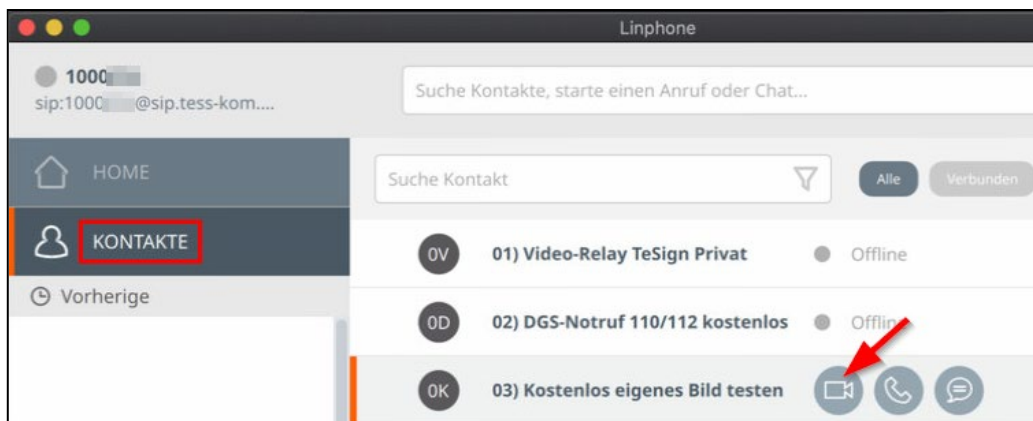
Linphone

1000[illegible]
sip:1000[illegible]@sip.tess-kom....

Suche Kontakte, starte einen Anruf oder Chat...

HOME

KONTAKTE

Vorherige

Suche Kontakt

Alle

Verbunden

0V 01) Video-Relay TeSign Privat Offline

0D 02) DGS-Notruf 110/112 kostenlos Offline

0K 03) Kostenlos eigenes Bild testen